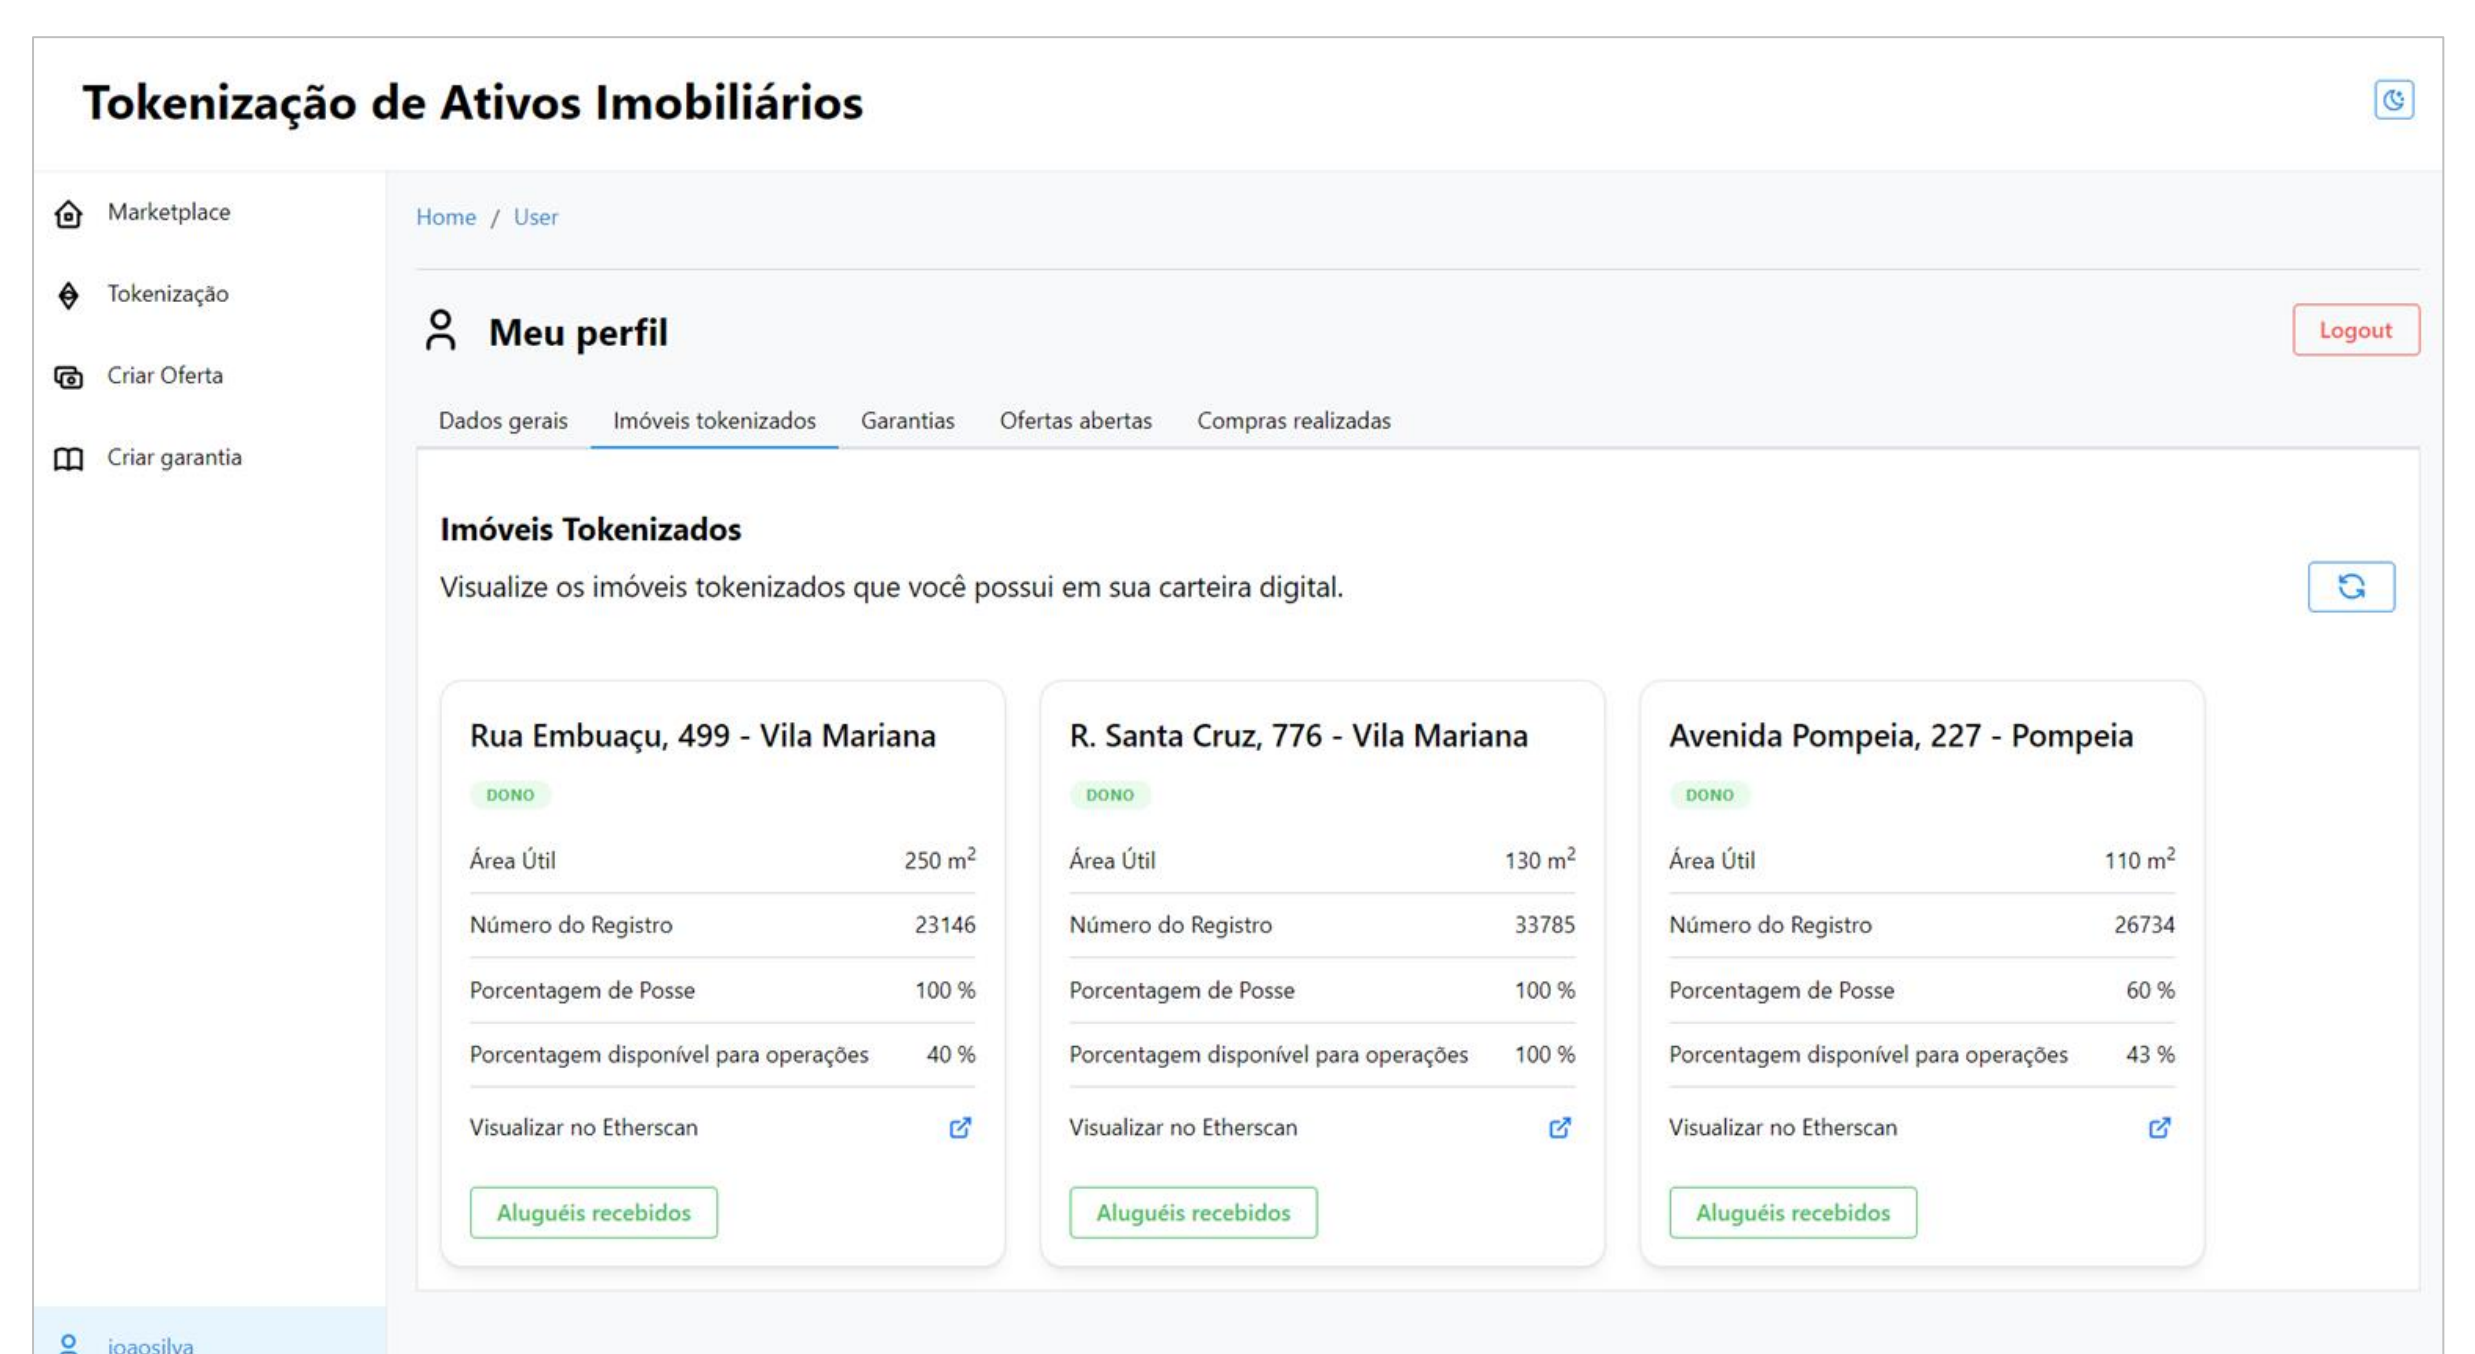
Tokenização de Ativos Imobiliários

Marketplace

Tokenização

Criar Oferta

Criar garantia

joaosilva

Home / User

Meu perfil

Logout

Dados gerais | Imóveis tokenizados | Garantias | Ofertas abertas | Compras realizadas

Imóveis Tokenizados

Visualize os imóveis tokenizados que você possui em sua carteira digital.

Rua Embuaçu, 499 - Vila Mariana

DONO

| Área Útil | 250 $m^2$ |
|---|---|
| Número do Registro | 23146 |
| Porcentagem de Posse | 100 % |
| Porcentagem disponível para operações | 40 % |
| Visualizar no Etherscan | |

Aluguéis recebidos

R. Santa Cruz, 776 - Vila Mariana

DONO

| Área Útil | 130 $m^2$ |
|---|---|
| Número do Registro | 33785 |
| Porcentagem de Posse | 100 % |
| Porcentagem disponível para operações | 100 % |
| Visualizar no Etherscan | |

Aluguéis recebidos

Avenida Pompeia, 227 - Pompeia

DONO

| Área Útil | 110 $m^2$ |
|---|---|
| Número do Registro | 26734 |
| Porcentagem de Posse | 60 % |
| Porcentagem disponível para operações | 43 % |
| Visualizar no Etherscan | |

Aluguéis recebidos